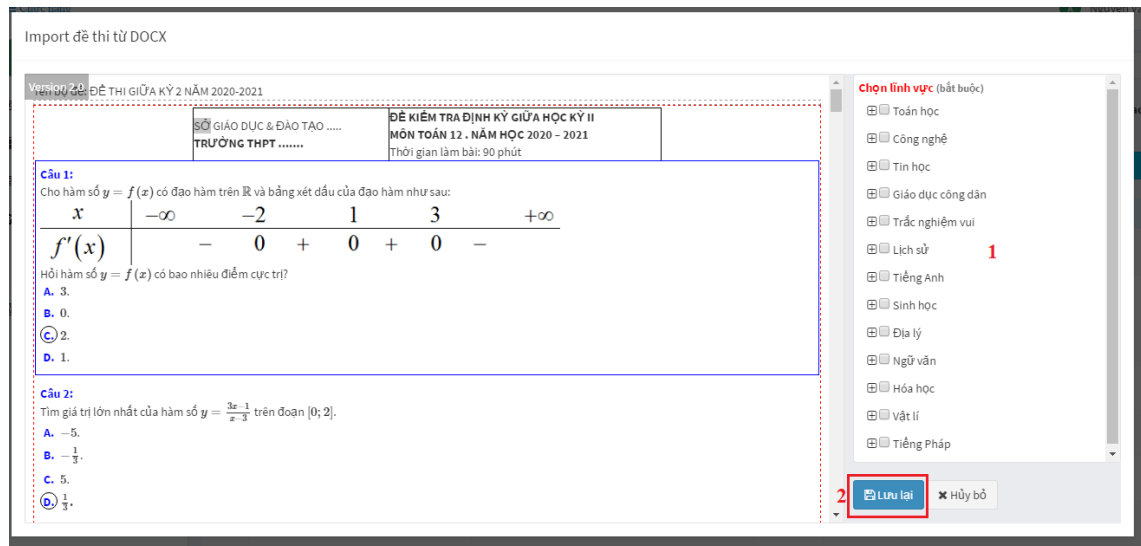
Import đề thi từ DOCX

Version 2.0 Tên bộ đề: ĐỀ THI GIỮA KỲ 2 NĂM 2020-2021

| SỞ GIÁO DỤC & ĐÀO TẠO ..... TRƯỜNG THPT ....... | ĐỀ KIỂM TRA ĐỊNH KỲ GIỮA HỌC KỲ II MÔN TOÁN 12 . NĂM HỌC 2020 – 2021 Thời gian làm bài: 90 phút |
|---|---|

Câu 1:
Cho hàm số $y = f(x)$ có đạo hàm trên $\mathbb{R}$ và bảng xét dấu của đạo hàm như sau:

| $x$ | $-\infty$ | | $-2$ | | $1$ | | $3$ | | $+\infty$ |
|---|---|---|---|---|---|---|---|---|---|
| $f'(x)$ | | $-$ | $0$ | $+$ | $0$ | $+$ | $0$ | $-$ | |

Hỏi hàm số $y = f(x)$ có bao nhiêu điểm cực trị?
A. 3.
B. 0.
C. 2.
D. 1.

Câu 2:
Tìm giá trị lớn nhất của hàm số $y = \frac{3x-1}{x-3}$ trên đoạn $[0; 2]$.
A. $-5$.
B. $-\frac{1}{3}$.
C. 5.
D. $\frac{1}{3}$.

Chọn lĩnh vực (bắt buộc)
Toán học
Công nghệ
Tin học
Giáo dục công dân
Trắc nghiệm vui
Lịch sử
Tiếng Anh
Sinh học
Địa lý
Ngữ văn
Hóa học
Vật lí
Tiếng Pháp

1

2 Lưu lại
Hủy bỏ